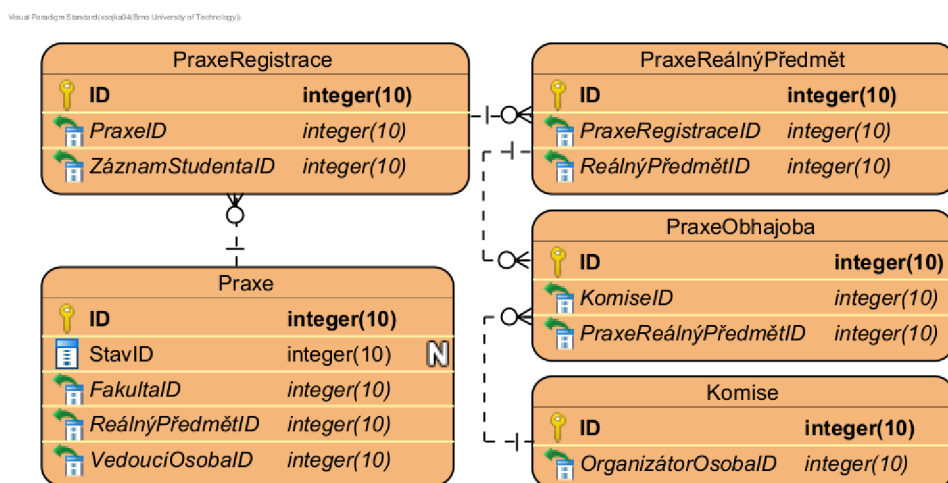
Visual Paradigm Standard(xsojka04(Brno University of Technology))

| PraxeRegistrace | |
|---|---|
| ID | integer(10) |
| PraxeID | integer(10) |
| ZáznamStudentaID | integer(10) |

| PraxeReálnýPředmět | |
|---|---|
| ID | integer(10) |
| PraxeRegistraceID | integer(10) |
| ReálnýPředmětID | integer(10) |

| PraxeObhajoba | |
|---|---|
| ID | integer(10) |
| KomiseID | integer(10) |
| PraxeReálnýPředmětID | integer(10) |

| Praxe | | |
|---|---|---|
| ID | integer(10) | |
| StavID | integer(10) | N |
| FakultaID | integer(10) | |
| ReálnýPředmětID | integer(10) | |
| VedoucíOsobaID | integer(10) | |

| Komise | |
|---|---|
| ID | integer(10) |
| OrganizátorOsobaID | integer(10) |